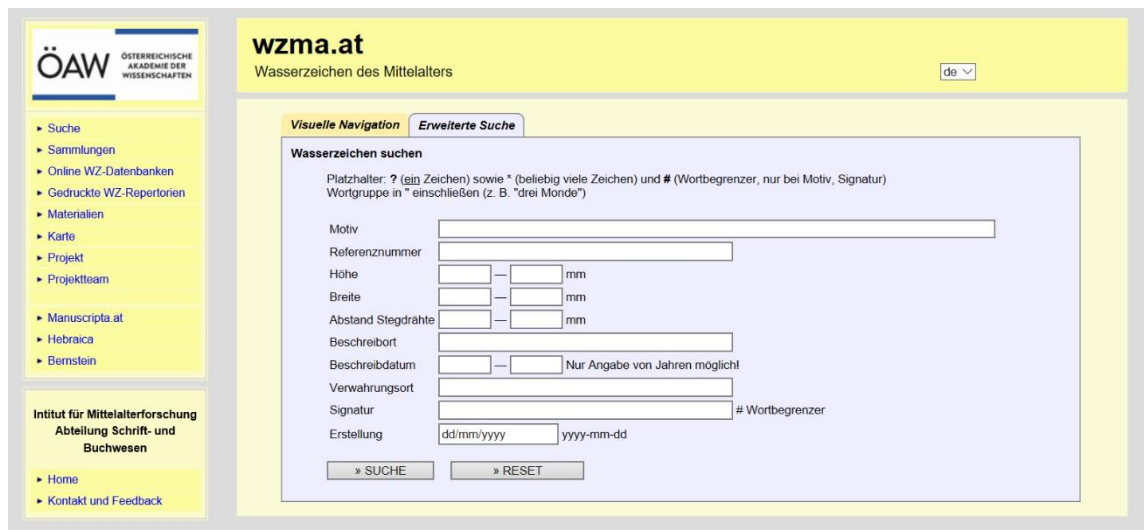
ÖAW ÖSTERREICHISCHE AKADEMIE DER WISSENSCHAFTEN

► Suche
► Sammlungen
► Online WZ-Datenbanken
► Gedruckte WZ-Repertorien
► Materialien
► Karte
► Projekt
► Projektteam

► Manuscripta.at
► Hebraica
► Bernstein

Intitut für Mittelalterforschung
Abteilung Schrift- und Buchwesen

► Home
► Kontakt und Feedback

wzma.at
Wasserzeichen des Mittelalters

de

Visuelle Navigation | Erweiterte Suche

Wasserzeichen suchen

Platzhalter: ? (ein Zeichen) sowie * (beliebig viele Zeichen) und # (Wortbegrenzer, nur bei Motiv, Signatur)
Wortgruppe in " einschließen (z. B. "drei Monde")

Motiv
Referenznummer
Höhe — mm
Breite — mm
Abstand Stegdrähte — mm
Beschreibort
Beschreibdatum — Nur Angabe von Jahren möglich!
Verwahrungsort
Signatur # Wortbegrenzer
Erstellung dd/mm/yyyy yyyy-mm-dd

» SUCHE
» RESET